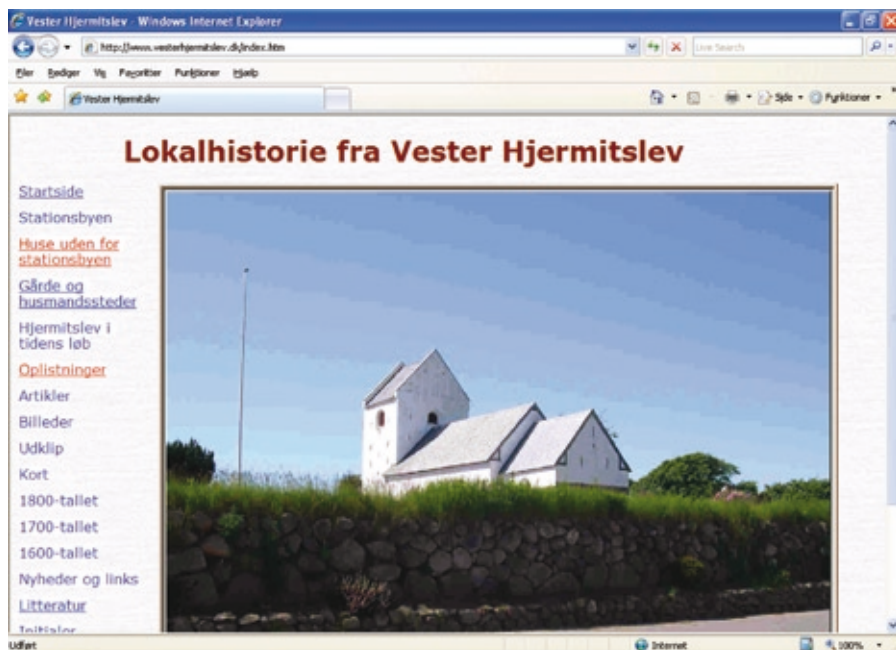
Vester Hjermitslev - Windows Internet Explorer

http://www.vesterhjermitslev.dk/index.htm

Live Search

Filer Rediger Vis Foretrukne Funktioner Hjælp

Vester Hjermitslev

Side · Funktioner ·

Lokalhistorie fra Vester Hjermitslev

Startside

Stationsbyen

Huse uden for stationsbyen

Gårde og husmandssteder

Hjermitslev i tidens løb

Oplistninger

Artikler

Billeder

Udklip

Kort

1800-tallet

1700-tallet

1600-tallet

Nyheder og links

Litteratur

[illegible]

Udført

Internet

100%